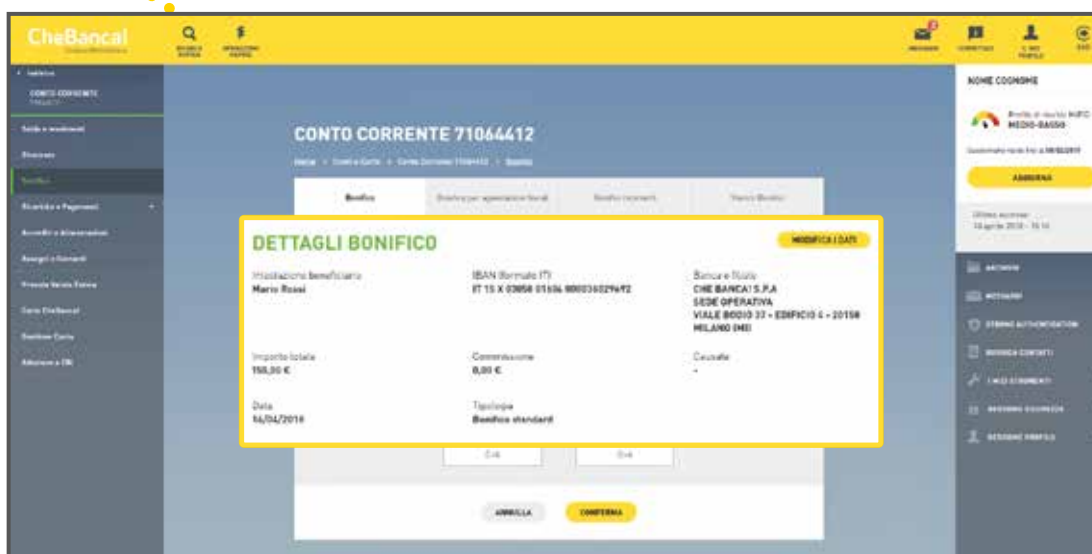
CheBanca!

CONTO CORRENTE 71064412

Bonifico

DETTAGLI BONIFICO

MODIFICA I DATI

Intestazione beneficiario
Mario Rossi

IBAN (formato IT)
IT 15 X 03058 01604 000036029692

Banca e filiale
CHE BANCA! S.P.A
SEDE OPERATIVA
VIALE BODIO 37 - EDIFICIO 4 - 20158
MILANO (MI)

Importo totale
150,00 €

Commissione
0,00 €

Causale
-

Data
16/04/2018

Tipologia
Bonifico standard

ANNULLA

CONFERMA

NOME COGNOME

AGGIORNA

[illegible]